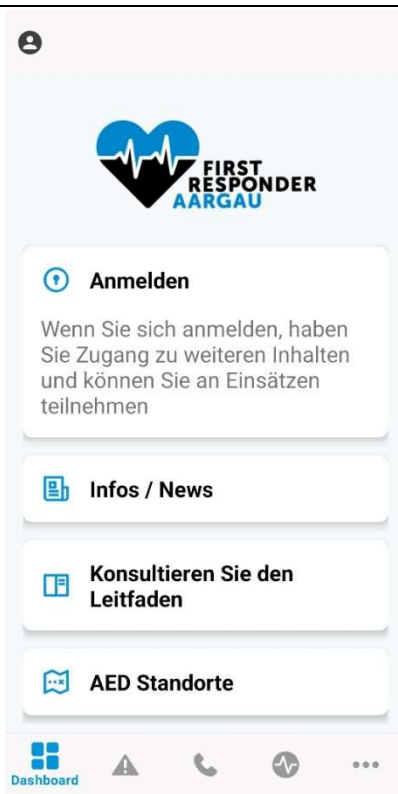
FIRST RESPONDER AARGAU

Anmelden

Wenn Sie sich anmelden, haben Sie Zugang zu weiteren Inhalten und können Sie an Einsätzen teilnehmen

Infos / News

Konsultieren Sie den Leitfaden

AED Standorte

Dashboard